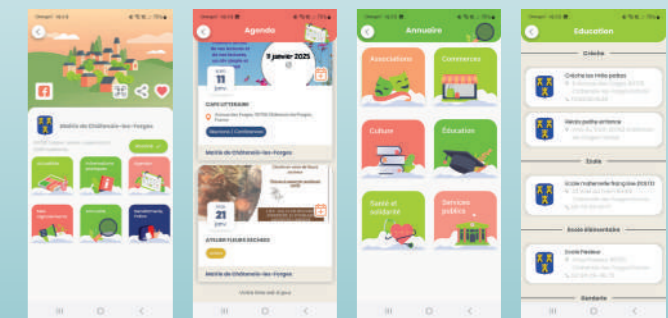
Mairie de Châtenois-les-Forges

Agenda

11 janv.

11 janvier 2025

CAFE LITTERAIRE

Rencontre / Conférence

Mairie de Châtenois-les-Forges

21 janv.

ATELIER FLEURS SECHEES

Mairie de Châtenois-les-Forges

Annuaire

Associations

Commerces

Culture

Éducation

Santé et solidarité

Services publics

Éducation

Crèche

Crèche les Petits Pinsons

Ecole

Ecole élémentaire

Ecole Pasteur

Santé